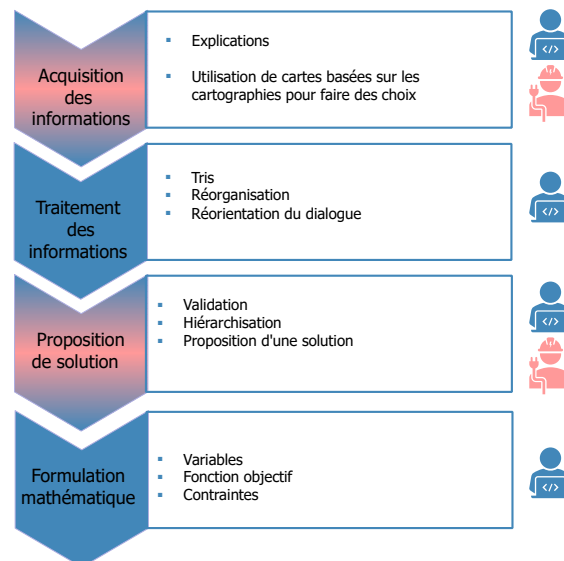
Acquisition des informations

- Explications
- Utilisation de cartes basées sur les cartographies pour faire des choix

</>

Traitement des informations

- Tris
- Réorganisation
- Réorientation du dialogue

</>

Proposition de solution

- Validation
- Hiérarchisation
- Proposition d'une solution

</>

Formulation mathématique

- Variables
- Fonction objectif
- Contraintes

</>